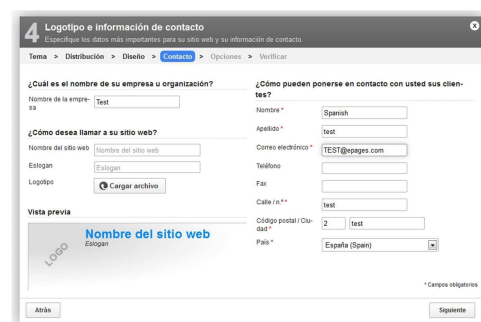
4 Logotipo e información de contacto
Especifique los datos más importantes para su sitio web y su información de contacto.

Tema > Distribución > Diseño > Contacto > Opciones > Verificar

¿Cuál es el nombre de su empresa u organización?
Nombre de la empresa Test

¿Cómo desea llamar a su sitio web?
Nombre del sitio web Nombre del sitio web
Eslogan Eslogan
Logotipo Cargar archivo

Vista previa
LOGO
Nombre del sitio web
Eslogan

¿Cómo pueden ponerse en contacto con usted sus clientes?
Nombre * Spanish
Apellido * test
Correo electrónico * TEST@epages.com
Teléfono
Fax
Calle / n.º * test
Código postal / Ciudad * 2 test
País * España (Spain)

* Campos obligatorios

Atrás
Siguiente